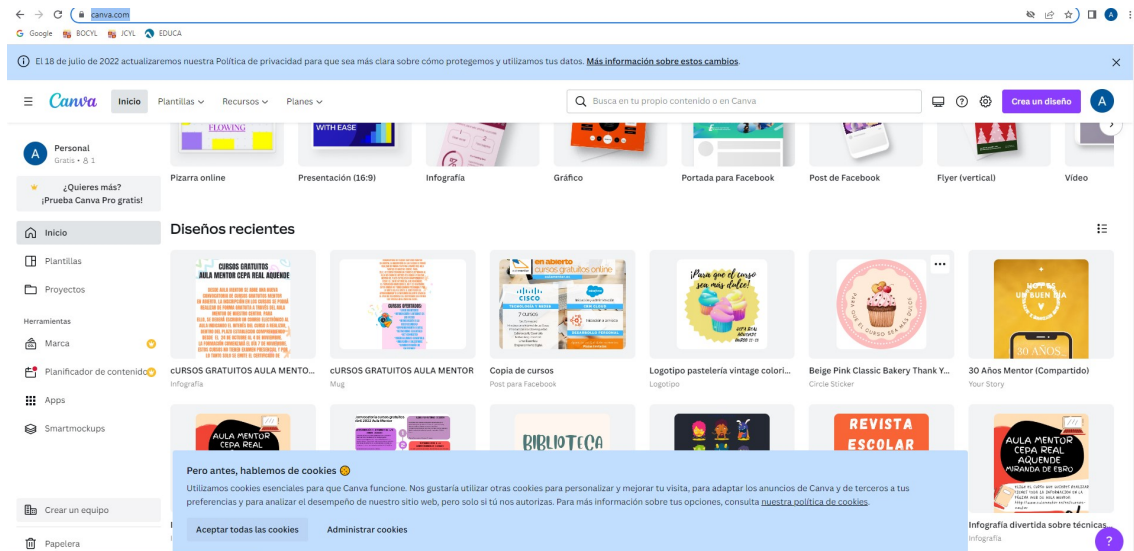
canva.com

Google BOCYL JCYL EDUCA

El 18 de julio de 2022 actualizaremos nuestra Política de privacidad para que sea más clara sobre cómo protegemos y utilizamos tus datos. Más información sobre estos cambios.

Canva Inicio Plantillas Recursos Planes

Busca en tu propio contenido o en Canva

Crea un diseño

A

Personal
Gratis • 1

¿Quieres más? ¡Prueba Canva Pro gratis!

Inicio
Plantillas
Proyectos

Herramientas
Marca
Planificador de contenido
Apps
Smartmockups

Crear un equipo
Papelera

FLOWING
WITH EASE

Pizarra online
Presentación (16:9)
Infografía
Gráfico
Portada para Facebook
Post de Facebook
Flyer (vertical)
Vídeo

Diseños recientes

CURSOS GRATUITOS AULA MENTOR CEPA REAL AQUENDE

CURSOS GRATUITOS

en abierto cursos gratuitos online

CISCO

¡Para que el curso sea más dulce!

PARA QUE EL CURSO SEA MÁS DULCE

NOTAS UN BUEN DÍA

30 AÑOS

cURSOS GRATUITOS AULA MENTO...
Infografía

cURSOS GRATUITOS AULA MENTOR
Mug

Copia de cursos
Post para Facebook

Logotipo pastelería vintage colori...
Logotipo

Beige Pink Classic Bakery Thank Y...
Circle Sticker

30 Años Mentor (Compartido)
Your Story

BIBLIOTECA

REVISTA ESCOLAR

AULA MENTOR CEPA REAL AQUENDE MIRANDA DE EBRO

Pero antes, hablemos de cookies

Utilizamos cookies esenciales para que Canva funcione. Nos gustaría utilizar otras cookies para personalizar y mejorar tu visita, para adaptar los anuncios de Canva y de terceros a tus preferencias y para analizar el desempeño de nuestro sitio web, pero solo si tú nos autorizas. Para más información sobre tus opciones, consulta nuestra política de cookies.

Aceptar todas las cookies
Administrar cookies

Infografía divertida sobre técnicas...
Infografía

?